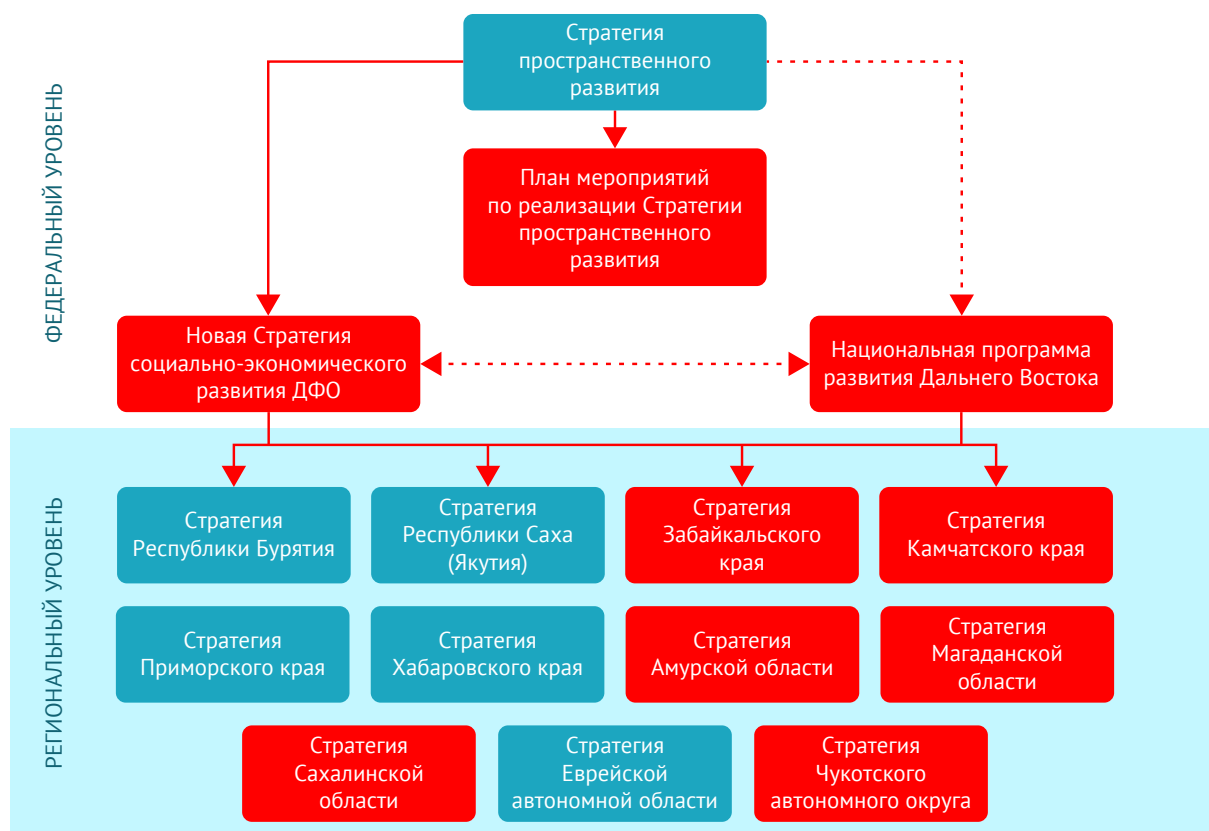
ФЕДЕРАЛЬНЫЙ УРОВЕНЬ

Стратегия пространственного развития

План мероприятий по реализации Стратегии пространственного развития

Новая Стратегия социально-экономического развития ДФО

Национальная программа развития Дальнего Востока

РЕГИОНАЛЬНЫЙ УРОВЕНЬ

Стратегия Республики Бурятия

Стратегия Республики Саха (Якутия)

Стратегия Забайкальского края

Стратегия Камчатского края

Стратегия Приморского края

Стратегия Хабаровского края

Стратегия Амурской области

Стратегия Магаданской области

Стратегия Сахалинской области

Стратегия Еврейской автономной области

Стратегия Чукотского автономного округа